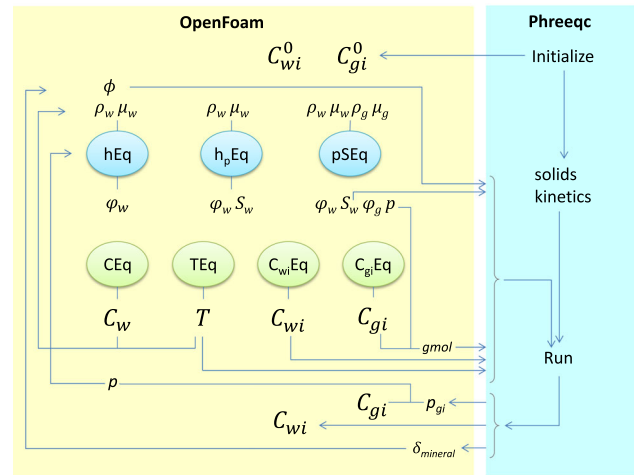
OpenFoam

Phreeqc

$C_{wi}^0$ $C_{gi}^0$

Initialize

$\phi$

$\rho_w\,\mu_w$ $\rho_w\,\mu_w$ $\rho_w\,\mu_w\,\rho_g\,\mu_g$

hEq $h_p$Eq pSEq

solids
kinetics

$\varphi_w$ $\varphi_w\,S_w$ $\varphi_w\,S_w\,\varphi_g\,p$

CEq TEq $C_{wi}$Eq $C_{gi}$Eq

$C_w$ $T$ $C_{wi}$ $C_{gi}$

$gmol$

Run

$p$

$C_{gi}$ $p_{gi}$

$C_{wi}$

$\delta_{mineral}$